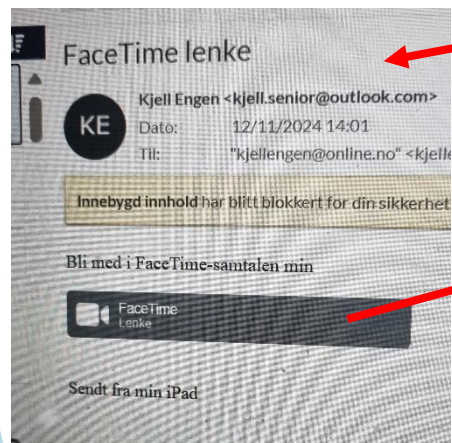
FaceTime lenke

KE

Kjell Engen <kjell.senior@outlook.com>

Dato: 12/11/2024 14:01

Til: "kjellengen@online.no" <kjelle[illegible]

Innebygd innhold har blitt blokkert for din sikkerhet

Bli med i FaceTime-samtalen min

FaceTime
Lenke

Sendt fra min iPad